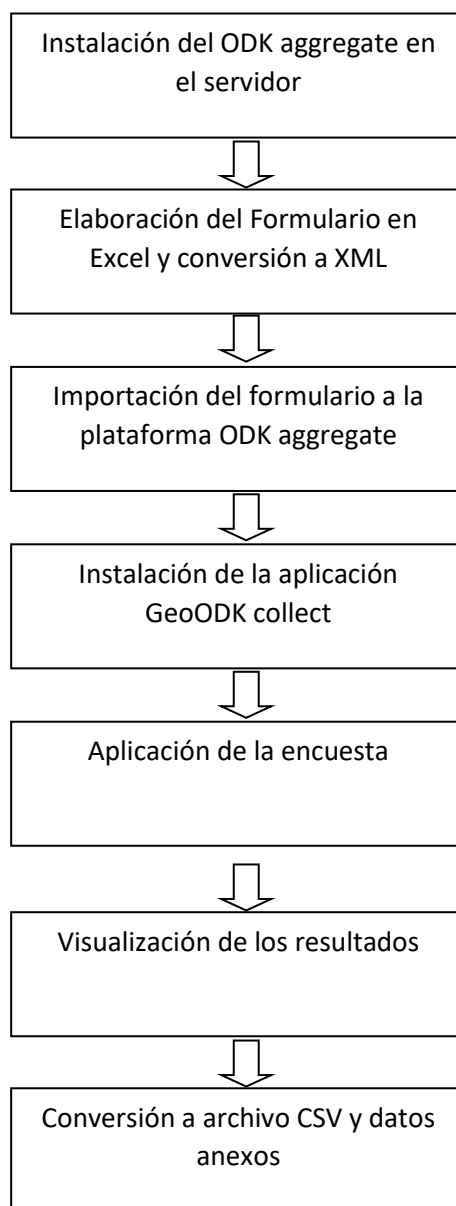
Instalación del ODK aggregate en el servidor

Elaboración del Formulario en Excel y conversión a XML

Importación del formulario a la plataforma ODK aggregate

Instalación de la aplicación GeoODK collect

Aplicación de la encuesta

Visualización de los resultados

Conversión a archivo CSV y datos anexos